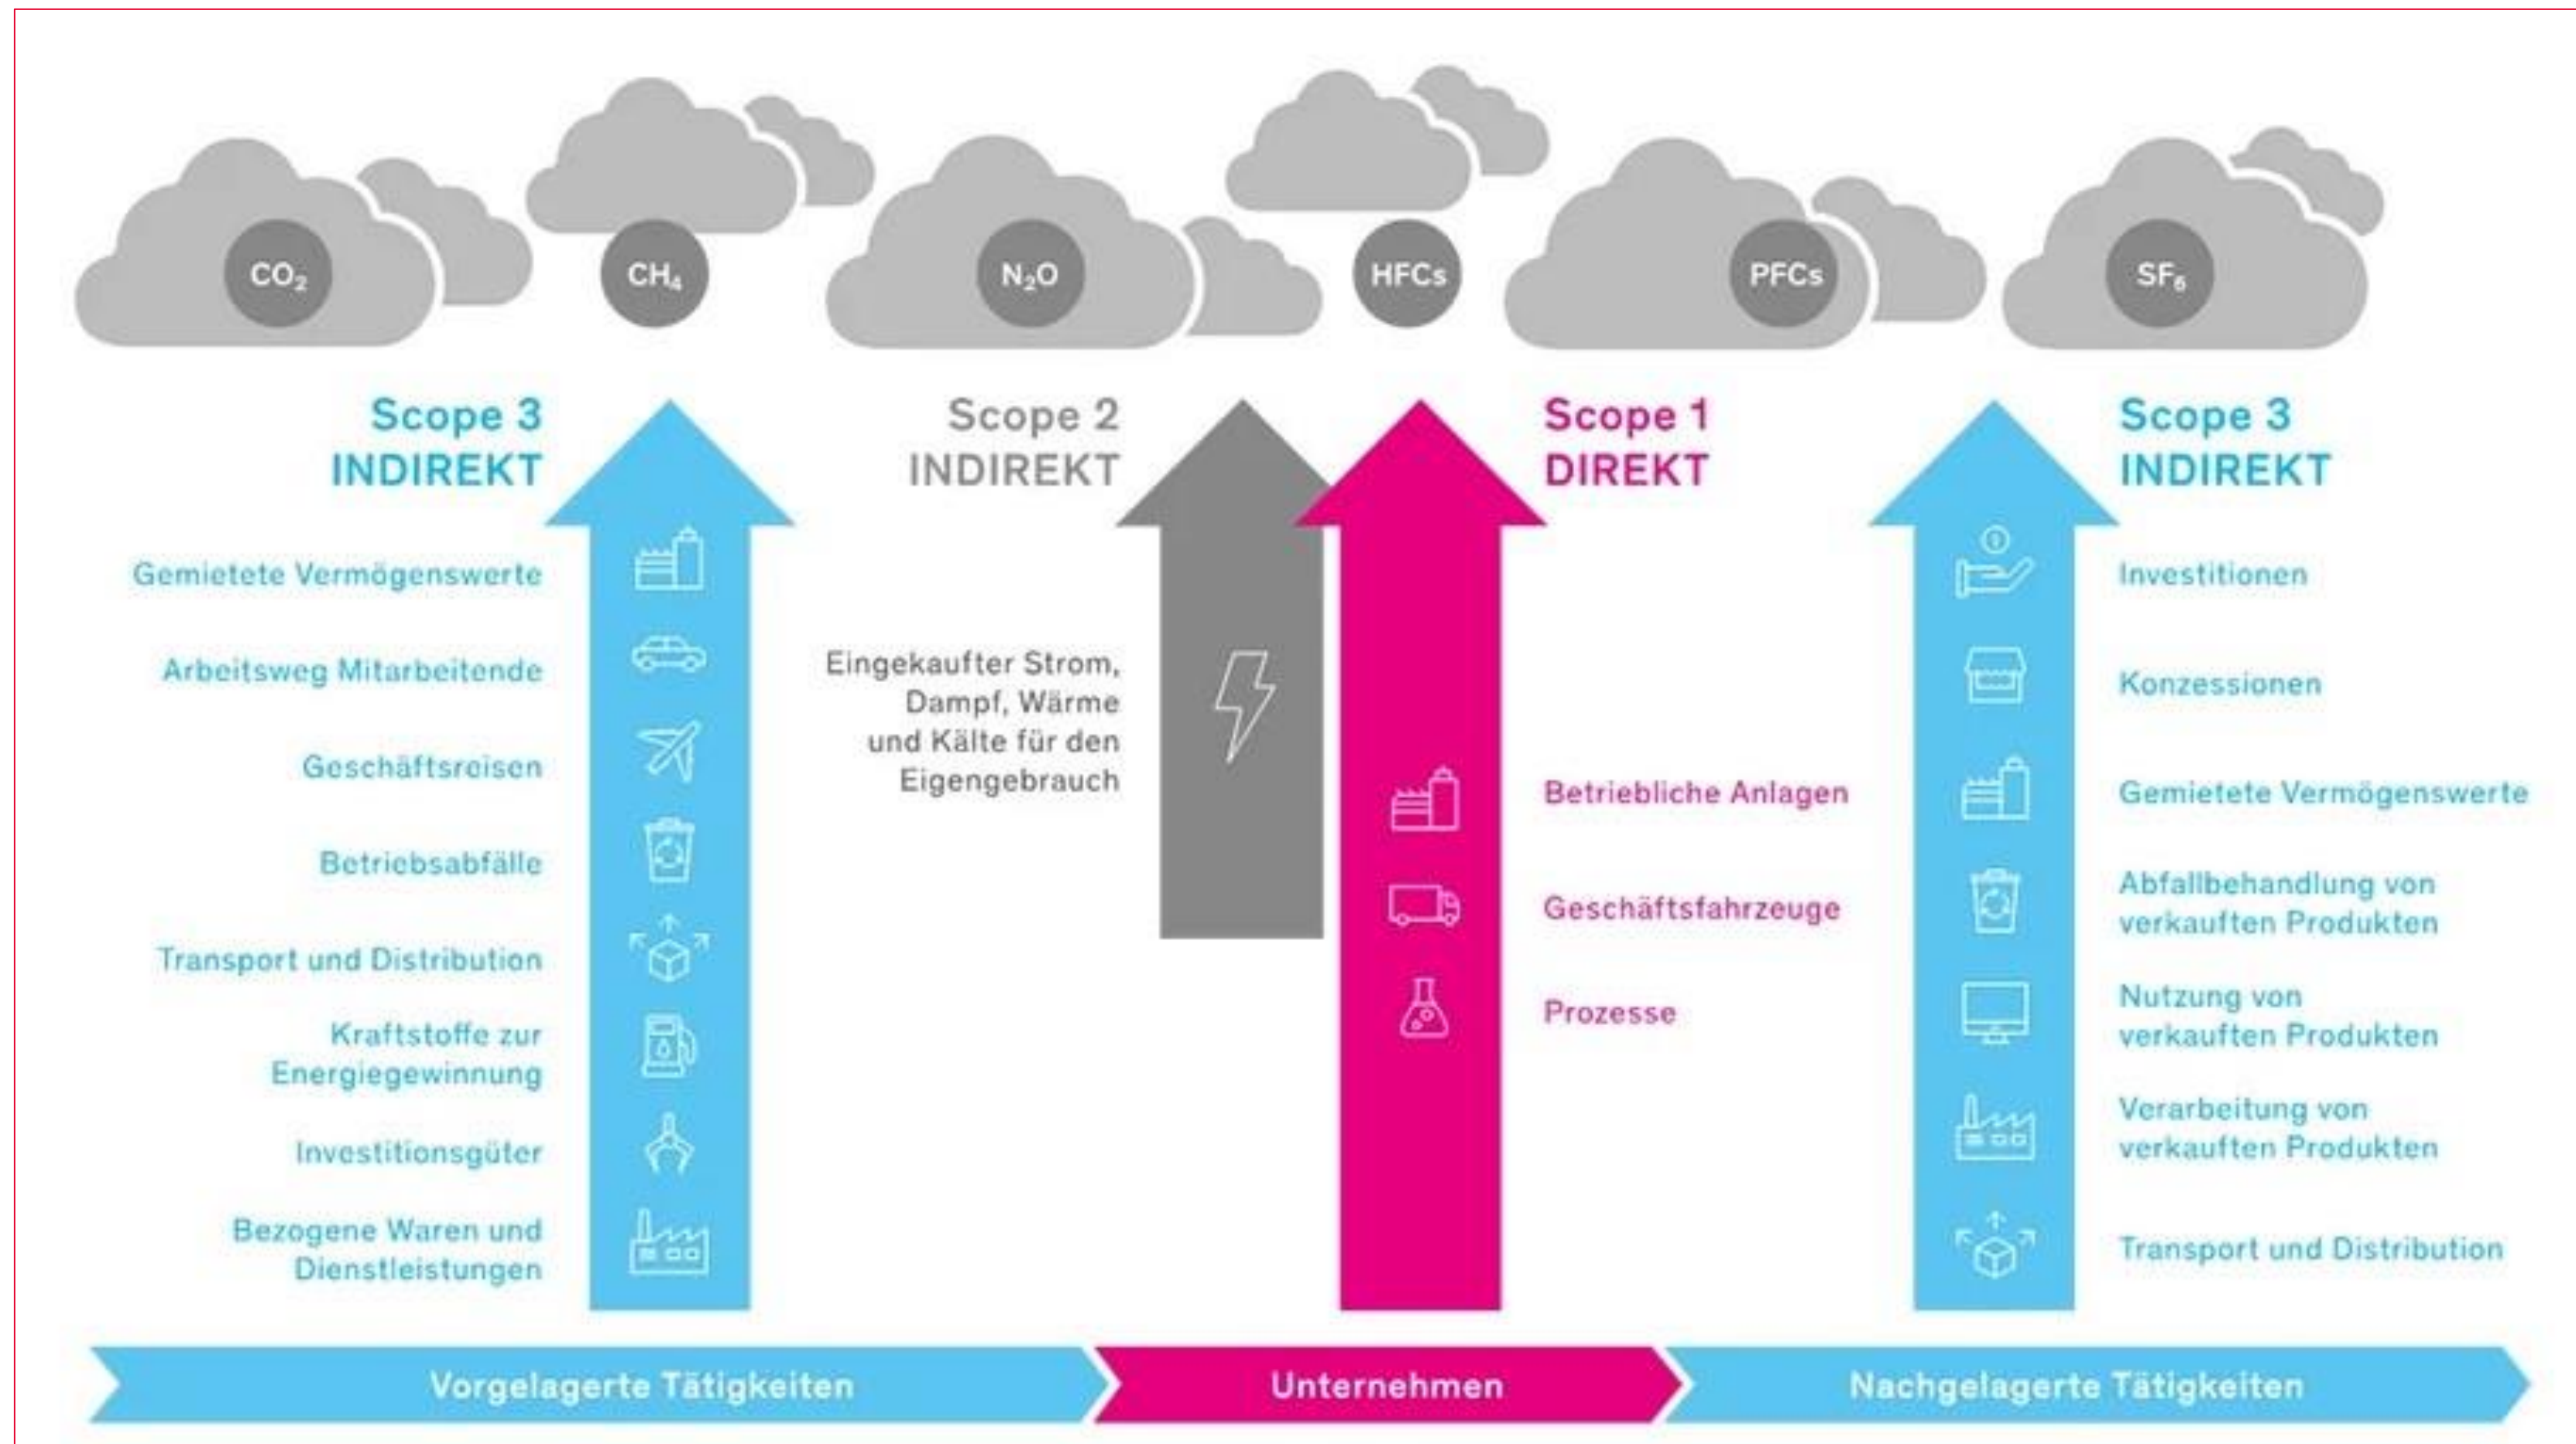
$CO_2$ $CH_4$ $N_2O$ HFCs PFCs $SF_6$

Scope 3
INDIREKT

Gemietete Vermögenswerte

Arbeitsweg Mitarbeitende

Geschäftsreisen

Betriebsabfälle

Transport und Distribution

Kraftstoffe zur Energiegewinnung

Investitionsgüter

Bezogene Waren und Dienstleistungen

Scope 2
INDIREKT

Eingekaufter Strom, Dampf, Wärme und Kälte für den Eigengebrauch

Scope 1
DIREKT

Betriebliche Anlagen

Geschäftsfahrzeuge

Prozesse

Scope 3
INDIREKT

Investitionen

Konzessionen

Gemietete Vermögenswerte

Abfallbehandlung von verkauften Produkten

Nutzung von verkauften Produkten

Verarbeitung von verkauften Produkten

Transport und Distribution

Vorgelagerte Tätigkeiten

Unternehmen

Nachgelagerte Tätigkeiten